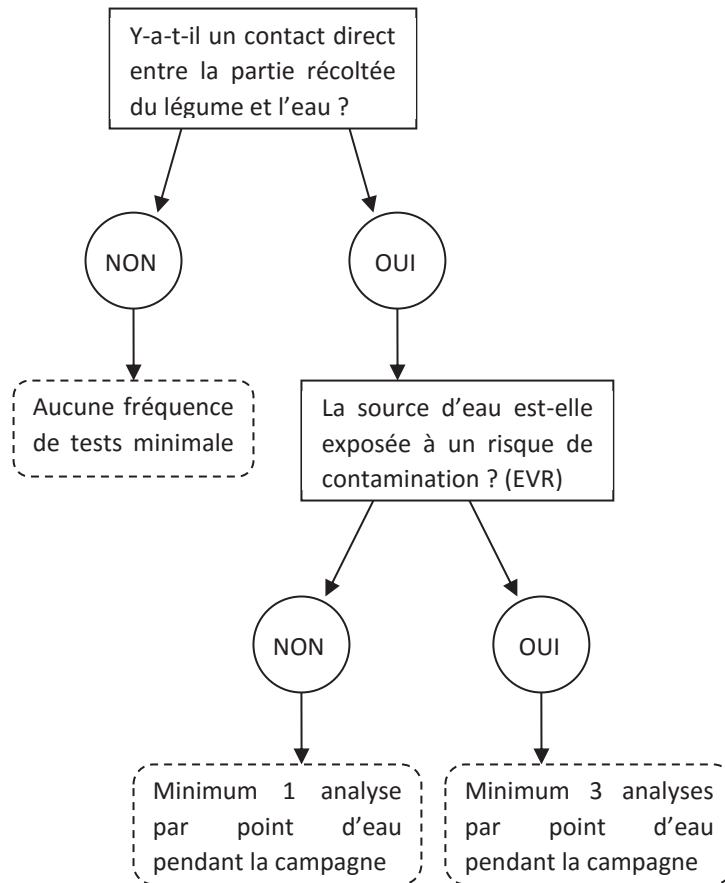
Y-a-t-il un contact direct entre la partie récoltée du légume et l’eau ?

NON

OUI

Aucune fréquence de tests minimale

La source d’eau est-elle exposée à un risque de contamination ? (EVR)

NON

OUI

Minimum 1 analyse par point d’eau pendant la campagne

Minimum 3 analyses par point d’eau pendant la campagne